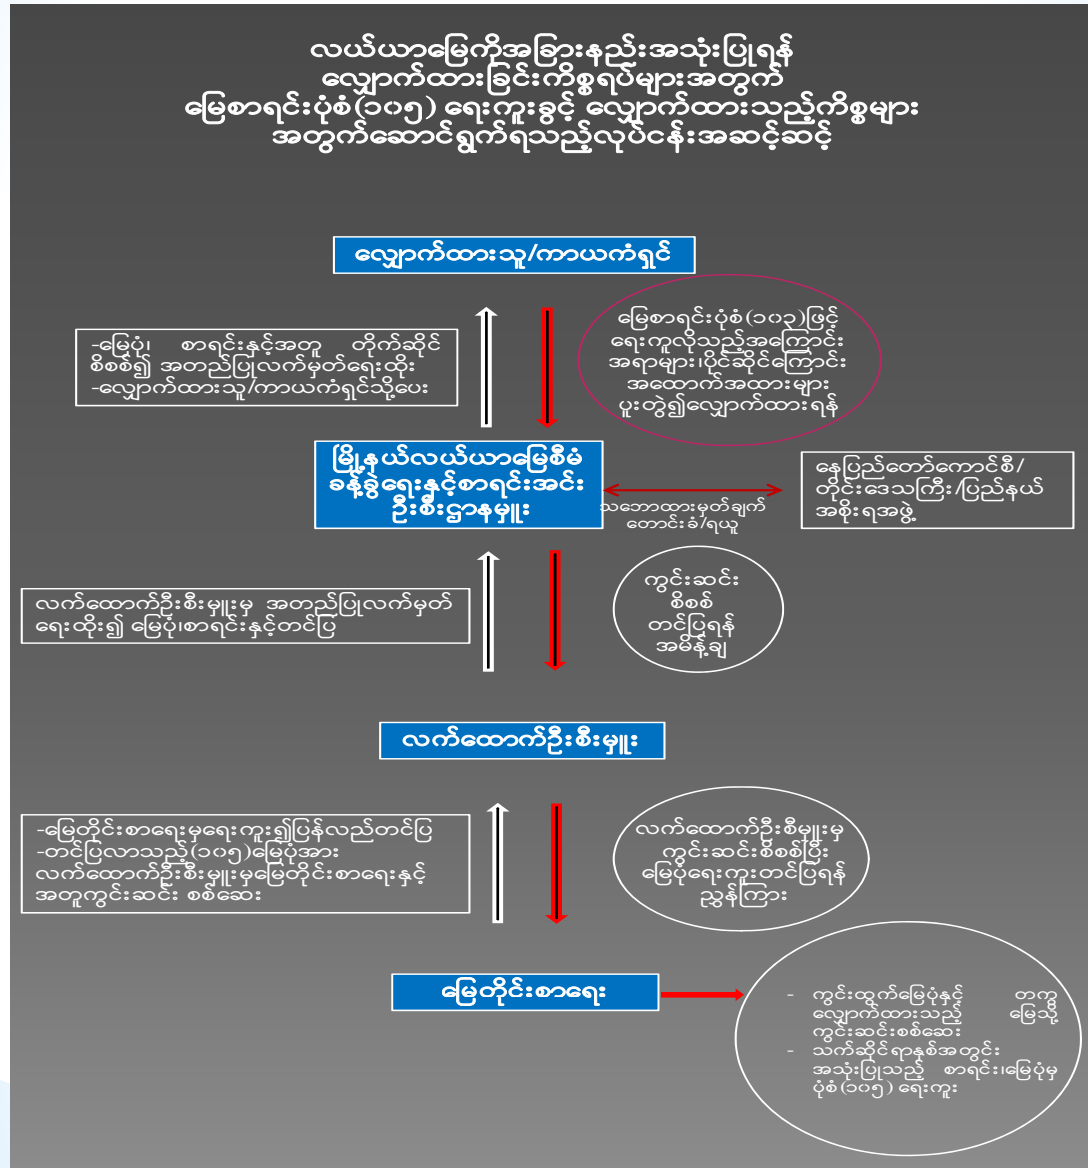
လယ်ယာမြေကိုအခြားနည်းအသုံးပြုရန် လျှောက်ထားခြင်းကိစ္စရပ်များအတွက် မြေစာရင်းပုံစံ (၁၀၅) ရေးကူးခွင့် လျှောက်ထားသည့်ကိစ္စများ အတွက်ဆောင်ရွက်ရသည့်လုပ်ငန်းအဆင့်ဆင့်

လျှောက်ထားသူ/ကာယကံရှင်

-မြေပုံ၊ စာရင်းနှင့်အတူ တိုက်ဆိုင်စိစစ်၍ အတည်ပြုလက်မှတ်ရေးထိုး
-လျှောက်ထားသူ/ကာယကံရှင်သို့ပေး

မြေစာရင်းပုံစံ(၁၀၃)ဖြင့် ရေးကူးလိုသည့်အကြောင်းအရာများ၊ပိုင်ဆိုင်ကြောင်းအထောက်အထားများ ပူးတွဲ၍လျှောက်ထားရန်

မြို့နယ်လယ်ယာမြေစီမံခန့်ခွဲရေးနှင့်စာရင်းအင်း ဦးစီးဌာနမှူး

သဘောထားမှတ်ချက် တောင်းခံ/ရယူ

နေပြည်တော်ကောင်စီ/ တိုင်းဒေသကြီး/ပြည်နယ် အစိုးရအဖွဲ့

လက်ထောက်ဦးစီးမှူးမှ အတည်ပြုလက်မှတ်ရေးထိုး၍ မြေပုံ၊စာရင်းနှင့်တင်ပြ

ကွင်းဆင်း စိစစ် တင်ပြရန် အမိန့်ချ

လက်ထောက်ဦးစီးမှူး

-မြေတိုင်းစာရေးမှရေးကူး၍ပြန်လည်တင်ပြ
-တင်ပြလာသည့်(၁၀၅)မြေပုံအား လက်ထောက်ဦးစီးမှူးမှမြေတိုင်းစာရေးနှင့် အတူကွင်းဆင်း စစ်ဆေး

လက်ထောက်ဦးစီးမှူးမှ ကွင်းဆင်းစိစစ်ပြီး မြေပုံရေးကူးတင်ပြရန် ညွှန်ကြား

မြေတိုင်းစာရေး

- ကွင်းထွက်မြေပုံနှင့် တကွ လျှောက်ထားသည့် မြေသို့ ကွင်းဆင်းစစ်ဆေး
- သက်ဆိုင်ရာနှစ်အတွင်း အသုံးပြုသည့် စာရင်း၊မြေပုံမှ ပုံစံ (၁၀၅) ရေးကူး